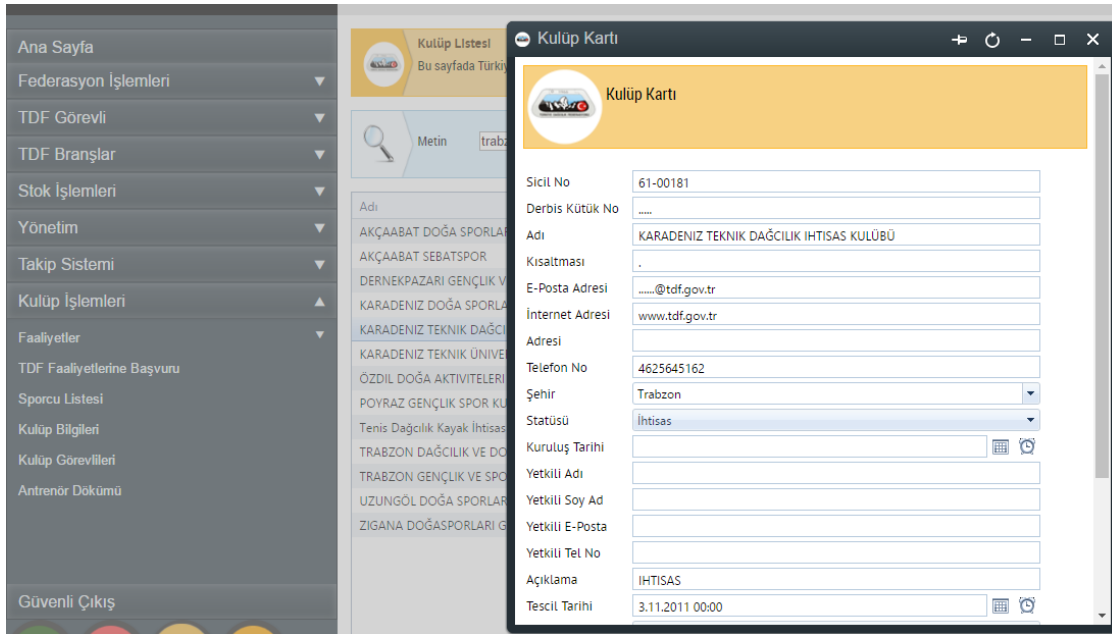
Ana Sayfa
Federasyon İşlemleri
TDF Görevli
TDF Branşlar
Stok İşlemleri
Yönetim
Takip Sistemi
Kulüp İşlemleri
Faaliyetler
TDF Faaliyetlerine Başvuru
Sporcu Listesi
Kulüp Bilgileri
Kulüp Görevlileri
Antrenör Dökümü
Güvenli Çıkış

Kulüp Listesi
Bu sayfada Türkiy

Metin trabz

Adı
AKÇAABAT DOĞA SPORLAF
AKÇAABAT SEBATSPOR
DERNEKPAZARI GENÇLİK V
KARADENIZ DOĞA SPORLA
KARADENIZ TEKNIK DAĞCI
KARADENIZ TEKNIK ÜNIVE
ÖZDIL DOĞA AKTIVITELERI
POYRAZ GENÇLIK SPOR KU
Tenis Dağcılık Kayak İhtisas
TRABZON DAĞCILIK VE DO
TRABZON GENÇLIK VE SPO
UZUNGÖL DOĞA SPORLAR
ZIGANA DOĞASPORLARI G

Kulüp Kartı

Kulüp Kartı

| | |
|---|---|
| Sicil No | 61-00181 |
| Derbis Kütük No | ..... |
| Adı | KARADENIZ TEKNIK DAĞCILIK IHTISAS KULÜBÜ |
| Kısaltması | . |
| E-Posta Adresi | ......@tdf.gov.tr |
| İnternet Adresi | www.tdf.gov.tr |
| Adresi | |
| Telefon No | 4625645162 |
| Şehir | Trabzon |
| Statüsü | İhtisas |
| Kuruluş Tarihi | |
| Yetkili Adı | |
| Yetkili Soy Ad | |
| Yetkili E-Posta | |
| Yetkili Tel No | |
| Açıklama | IHTISAS |
| Tescil Tarihi | 3.11.2011 00:00 |